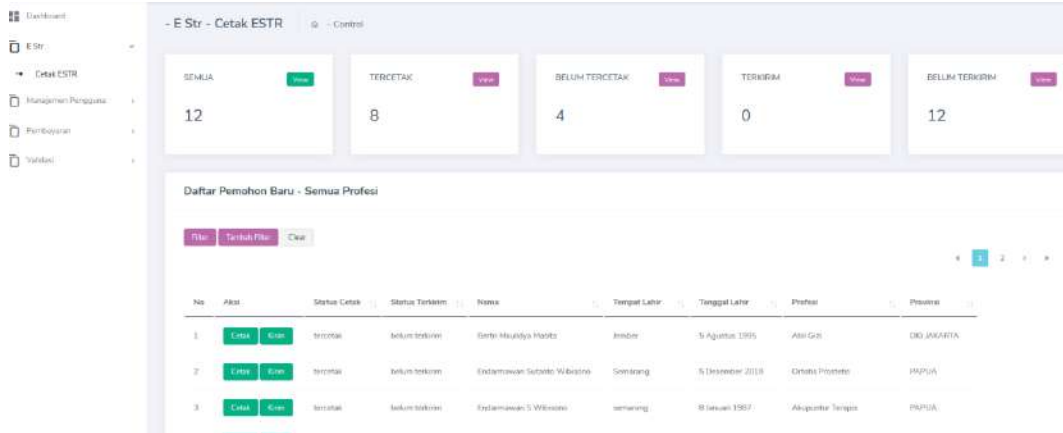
Dashboard

E Str

Cetak ESTR

Manajemen Pengguna

Pembayaran

Validasi

- E Str - Cetak ESTR   - Control

SEMUA View
12

TERCETAK View
8

BELUM TERCETAK View
4

TERKIRIM View
0

BELUM TERKIRIM View
12

Daftar Pemohon Baru - Semua Profesi

Filter  Tambah Filter  Clear

« 1 2 › »

| No | Aksi | Status Cetak | Status Terkirim | Nama | Tempat Lahir | Tanggal Lahir | Profesi | Provinsi |
|---|---|---|---|---|---|---|---|---|
| 1 | Cetak Kirim | tercetak | belum terkirim | Gerlin Maulidya Habits | Jember | 5 Agustus 1995 | Ahli Gizi | DKI JAKARTA |
| 2 | Cetak Kirim | tercetak | belum terkirim | Endarmawan Sutanto Wibisono | Semarang | 5 Desember 2018 | Ortotis Prostetis | PAPUA |
| 3 | Cetak Kirim | tercetak | belum terkirim | Endarmawan S Wibisono | semarang | 8 Januari 1987 | Akupuntur Terapis | PAPUA |